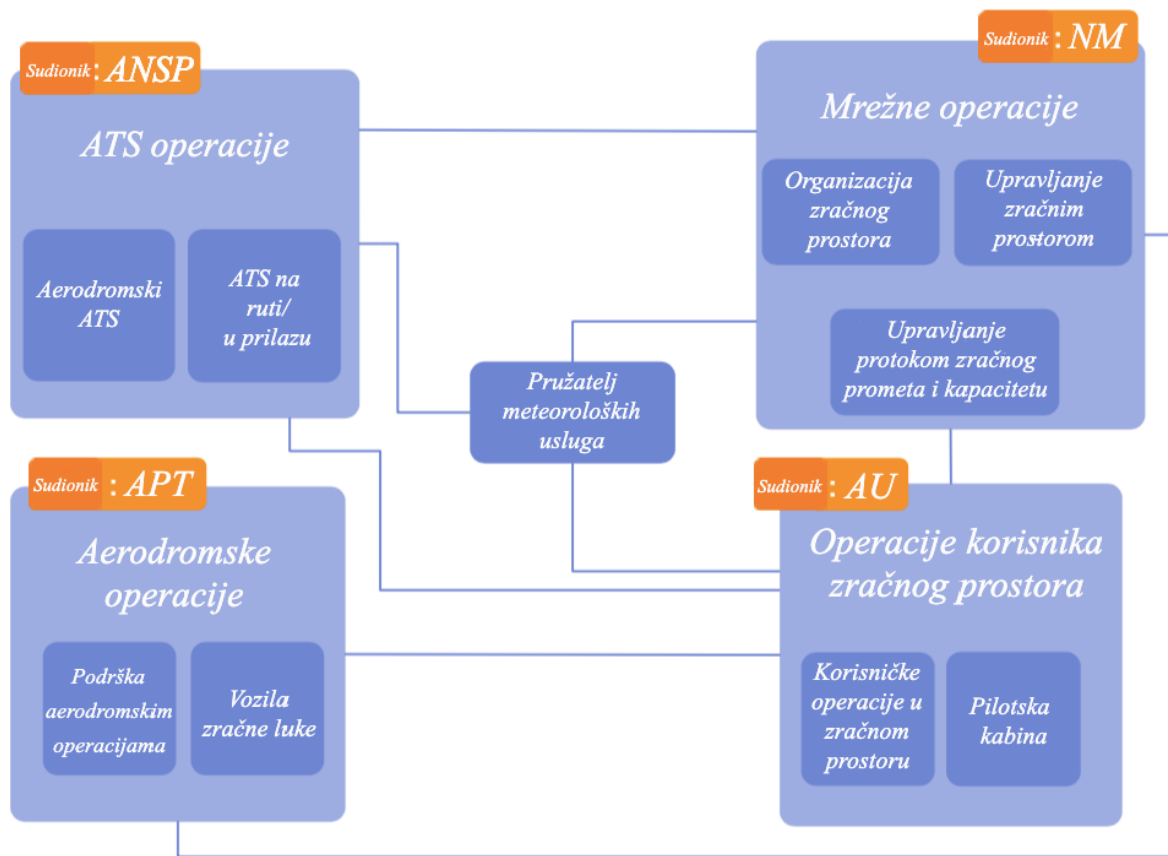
Sudionik : ANSP

ATS operacije

Aerodromski ATS

ATS na ruti/ u prilazu

Sudionik : NM

Mrežne operacije

Organizacija zračnog prostora

Upravljanje zračnim prostorom

Upravljanje protokom zračnog prometa i kapacitetu

Pružatelj meteoroloških usluga

Sudionik : APT

Aerodromske operacije

Podrška aerodromskim operacijama

Vozila zračne luke

Sudionik : AU

Operacije korisnika zračnog prostora

Korisničke operacije u zračnom prostoru

Pilotska kabina